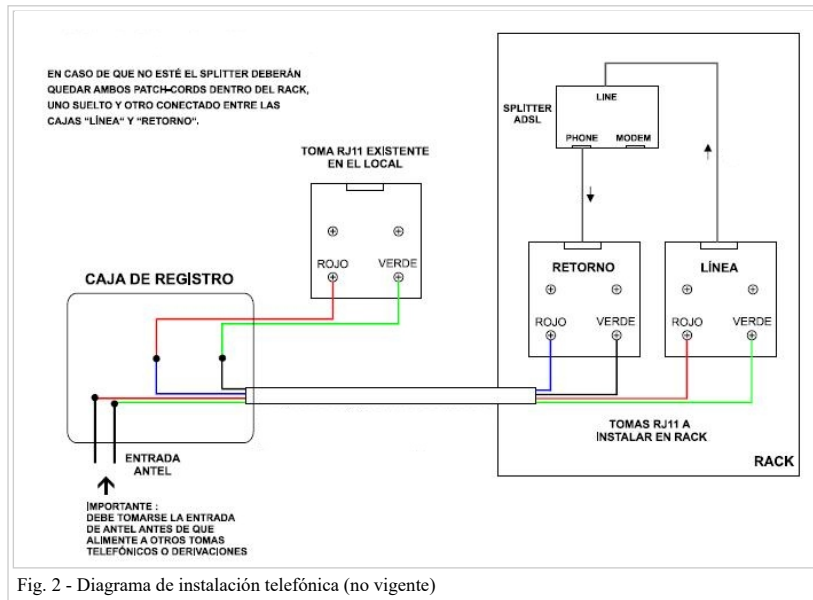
EN CASO DE QUE NO ESTÉ EL SPLITTER DEBERÁN QUEDAR AMBOS PATCH-CORDS DENTRO DEL RACK, UNO SUELTO Y OTRO CONECTADO ENTRE LAS CAJAS "LÍNEA" Y "RETORNO".

SPLITTER ADSL

LINE

PHONE

MODEM

TOMA RJ11 EXISTENTE EN EL LOCAL

ROJO

VERDE

CAJA DE REGISTRO

RETORNO

ROJO

VERDE

LÍNEA

ROJO

VERDE

ENTRADA ANTEL

TOMAS RJ11 A INSTALAR EN RACK

RACK

IMPORTANTE : DEBE TOMARSE LA ENTRADA DE ANTEL ANTES DE QUE ALIMENTE A OTROS TOMAS TELEFÓNICOS O DERIVACIONES

Fig. 2 - Diagrama de instalación telefónica (no vigente)